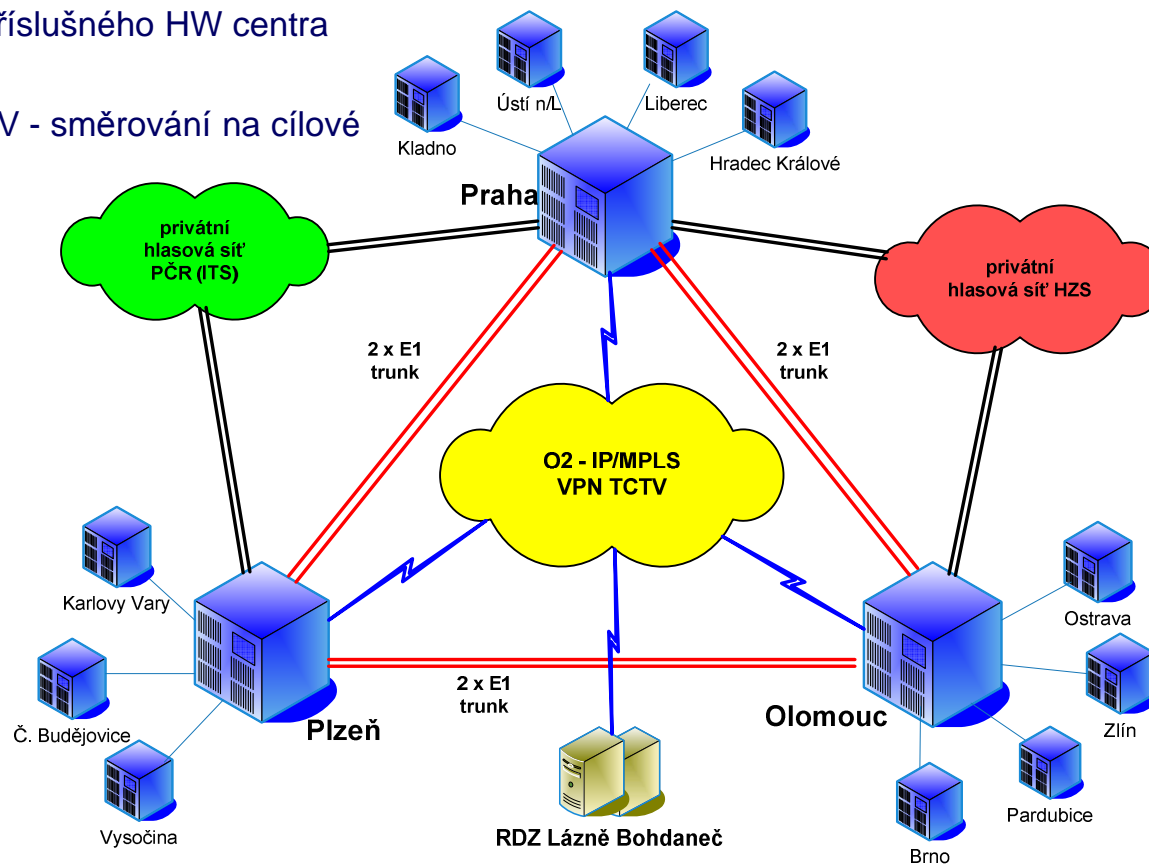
říslušného HW centra

V - směrování na cílové

Kladno
Ústí n/L
Liberec
Hradec Králové
Praha

privátní hlasová síť PČR (ITS)

privátní hlasová síť HZS

2 x E1 trunk

2 x E1 trunk

O2 - IP/MPLS VPN TCTV

Karlovy Vary
Č. Budějovice
Vysočina
Plzeň

2 x E1 trunk

Olomouc
Ostrava
Zlín
Pardubice
Brno

RDZ Lázně Bohdaneč